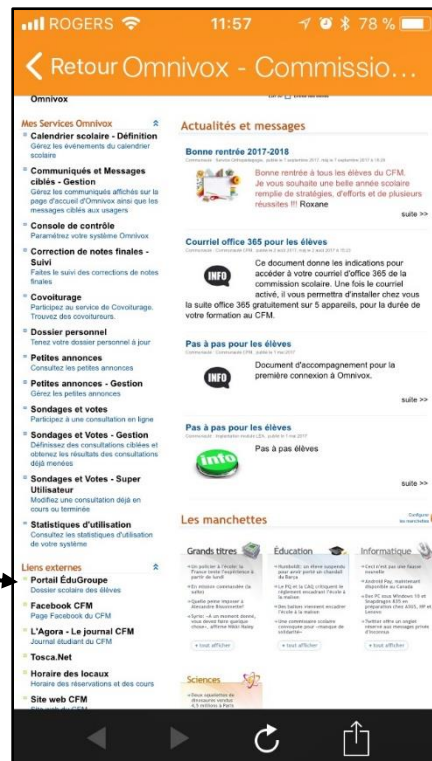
ROGERS 11:57 78 %

Retour Omnivox - Commissio...

Omnivox

Mes Services Omnivox

Calendrier scolaire - Définition
Gérez les événements du calendrier scolaire

Communiqués et Messages ciblés - Gestion
Gérez les communiqués affichés sur la page d'accueil d'Omnivox ainsi que les messages ciblés aux usagers

Console de contrôle
Paramétrez votre système Omnivox

Correction de notes finales - Suivi
Faites le suivi des corrections de notes finales

Covoiturage
Participez au service de Covoiturage. Trouvez des covoitureurs.

Dossier personnel
Tenez votre dossier personnel à jour

Petites annonces
Consultez les petites annonces

Petites annonces - Gestion
Gérez les petites annonces

Sondages et votes
Participez à une consultation en ligne

Sondages et Votes - Gestion
Définissez des consultations ciblées et obtenez les résultats des consultations déjà menées

Sondages et Votes - Super Utilisateur
Modifiez une consultation déjà en cours ou terminée

Statistiques d'utilisation
Consultez les statistiques d'utilisation de votre système

Liens externes

Portail ÉduGroupe
Dossier scolaire des élèves

Facebook CFM
Page Facebook du CFM

L'Agora - Le journal CFM
Journal étudiant du CFM

Tosca.Net

Horaire des locaux
Horaire des réservations et des cours

Site web CFM

Actualités et messages

Bonne rentrée 2017-2018
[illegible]

Bonne rentrée à tous les élèves du CFM. Je vous souhaite une belle année scolaire remplie de stratégies, d'efforts et de plusieurs réussites !!! Roxane

suite >>

Courriel office 365 pour les élèves
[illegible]

INFO

Ce document donne les indications pour accéder à votre courriel d'office 365 de la commission scolaire. Une fois le courriel activé, il vous permettra d'installer chez vous la suite office 365 gratuitement sur 5 appareils, pour la durée de votre formation au CFM.

Pas à pas pour les élèves
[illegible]

INFO

Document d'accompagnement pour la première connexion à Omnivox.

suite >>

Pas à pas pour les élèves
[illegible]

info

Pas à pas élèves

suite >>

Les manchettes

Configurer les manchettes

Grands titres

Éducation

Informatique

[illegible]

+ tout afficher

+ tout afficher

+ tout afficher

Sciences

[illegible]